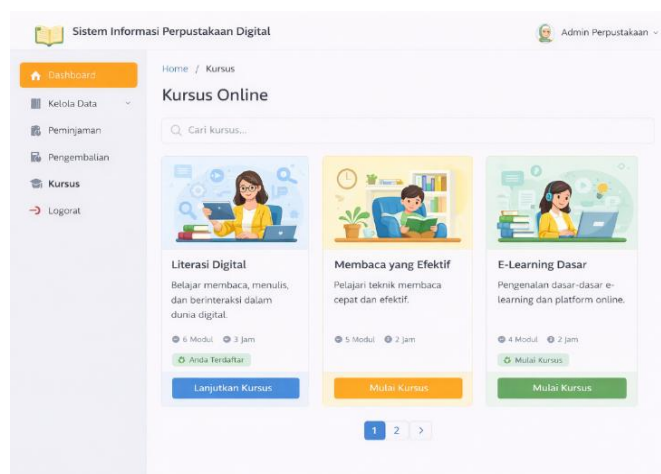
Sistem Informasi Perpustakaan Digital

Admin Perpustakaan

Dashboard
Kelola Data
Peminjaman
Pengembalian
Kursus
Logorat

Home / Kursus

Kursus Online

Cari kursus...

Literasi Digital
Belajar membaca, menulis, dan berinteraksi dalam dunia digital.
6 Modul 3 Jam
Anda Terdaftar
Lanjutkan Kursus

Membaca yang Efektif
Pelajari teknik membaca cepat dan efektif.
5 Modul 2 Jam
Mulai Kursus

E-Learning Dasar
Pengenalan dasar-dasar e-learning dan platform online.
4 Modul 2 Jam
Mulai Kursus
Mulai Kursus

1 2 >